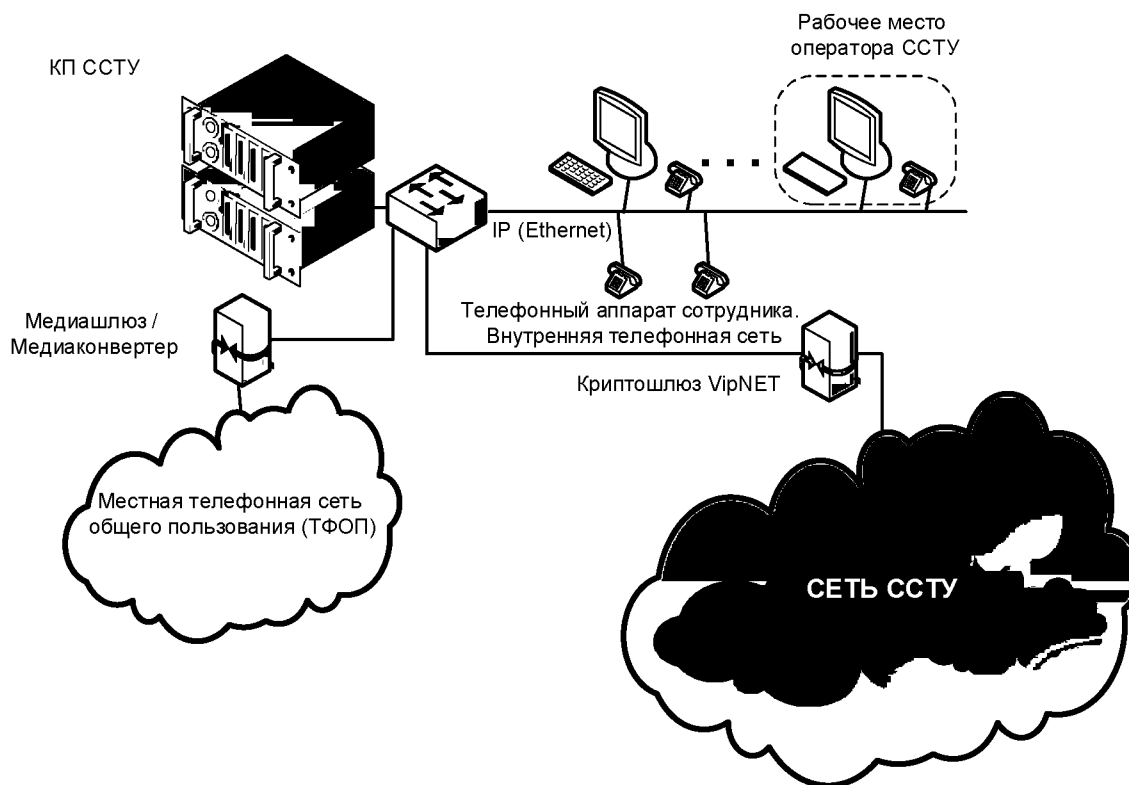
КП ССТУ

Рабочее место оператора ССТУ

IP (Ethernet)

Телефонный аппарат сотрудника. Внутренняя телефонная сеть

Медиашлюз / Медиаконвертер

Криптошлюз VipNET

Местная телефонная сеть общего пользования (ТФОП)

СЕТЬ ССТУ